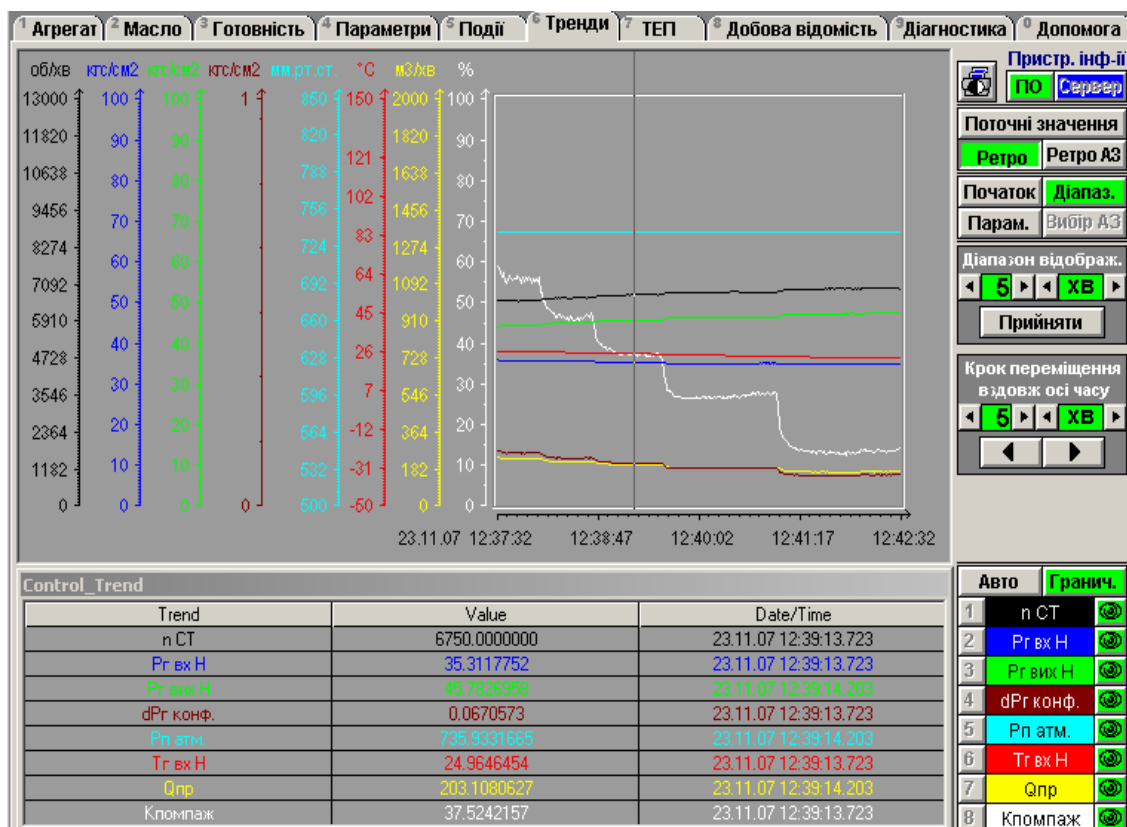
1 Агрегат | 2 Масло | 3 Готовність | 4 Параметри | 5 Події | 6 Тренди | 7 ТЕП | 8 Добова відомість | 9 Діагностика | 0 Допомога

об/хв | кгс/см2 | кгс/см2 | кгс/см2 | мм.рт.ст. | °С | м3/хв | %

| об/хв | кгс/см2 | кгс/см2 | кгс/см2 | мм.рт.ст. | °С | м3/хв | % |
|---|---|---|---|---|---|---|---|
| 13000 | 100 | 100 | 1 | 850 | 150 | 2000 | 100 |
| 11820 | 90 | 90 | | 820 | | 1820 | 90 |
| 10638 | 80 | 80 | | 788 | 121 | 1638 | 80 |
| 9456 | 70 | 70 | | 756 | 102 | 1456 | 70 |
| 8274 | 60 | 60 | | 724 | 83 | 1274 | 60 |
| 7092 | 50 | 50 | | 692 | 64 | 1092 | 50 |
| 5910 | 40 | 40 | | 660 | 45 | 910 | 40 |
| 4728 | 30 | 30 | | 628 | 26 | 728 | 30 |
| 3546 | 20 | 20 | | 596 | 7 | 546 | 20 |
| 2364 | 10 | 10 | | 564 | -12 | 364 | 10 |
| 1182 | 0 | 0 | 0 | 532 | -31 | 182 | 0 |
| 0 | | | | 500 | -50 | 0 | |

23.11.07 12:37:32 | 12:38:47 | 12:40:02 | 12:41:17 | 12:42:32

Пристр. інф-ії
ПО | Сервер
Поточні значення
Ретро | Ретро АЗ
Початок | Діапаз.
Парам. | Вибір АЗ
Діапазон відображ.
5 | хв
Прийняти
Крок переміщення вздовж осі часу
5 | хв

Control_Trend

| Trend | Value | Date/Time |
|---|---|---|
| n CT | 6750.0000000 | 23.11.07 12:39:13.723 |
| Pr вх Н | 35.3117752 | 23.11.07 12:39:13.723 |
| Pr вих Н | 45.7826959 | 23.11.07 12:39:14.203 |
| dPr конф. | 0.0670573 | 23.11.07 12:39:13.723 |
| Pn атм. | 735.9331665 | 23.11.07 12:39:14.203 |
| Tr вх Н | 24.9646454 | 23.11.07 12:39:13.723 |
| Qпр | 203.1080627 | 23.11.07 12:39:14.203 |
| Кломпаж | 37.5242157 | 23.11.07 12:39:13.723 |

Авто | Гранич.
1 n CT
2 Pr вх Н
3 Pr вих Н
4 dPr конф.
5 Pn атм.
6 Tr вх Н
7 Qпр
8 Кломпаж